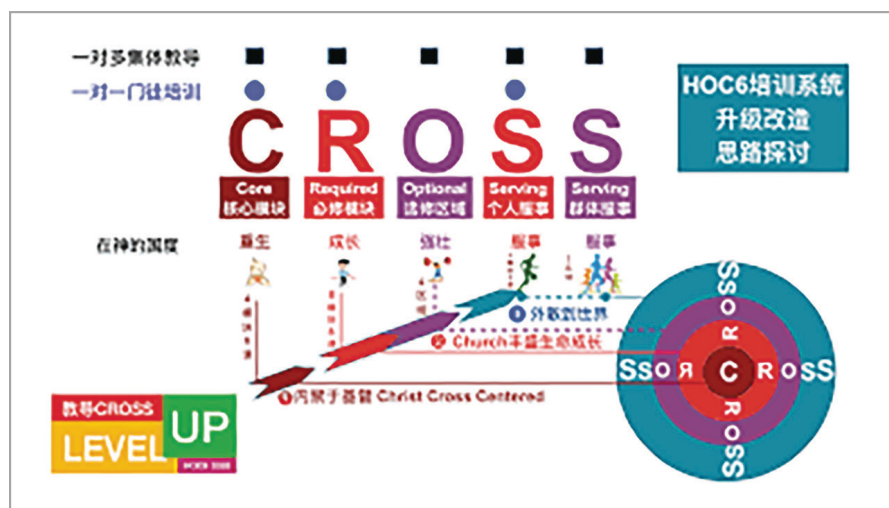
一对多集体教导

一对一门徒培训

HOC6培训系统
升级改造
思路探讨

C R O S S

Core
核心模块

Required
必修模块

Optional
选修区域

Serving
个人服事

Serving
群体服事

在神的国度

重生

成长

强壮

服事

服事

❸外联到世界

❷Church丰盛生命成长

❶内聚十字架 Christ Cross Centered

教导CROSS
LEVEL UP
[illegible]

SSOЯ C ROSS

S
S
O
R
C
R
O
S
S